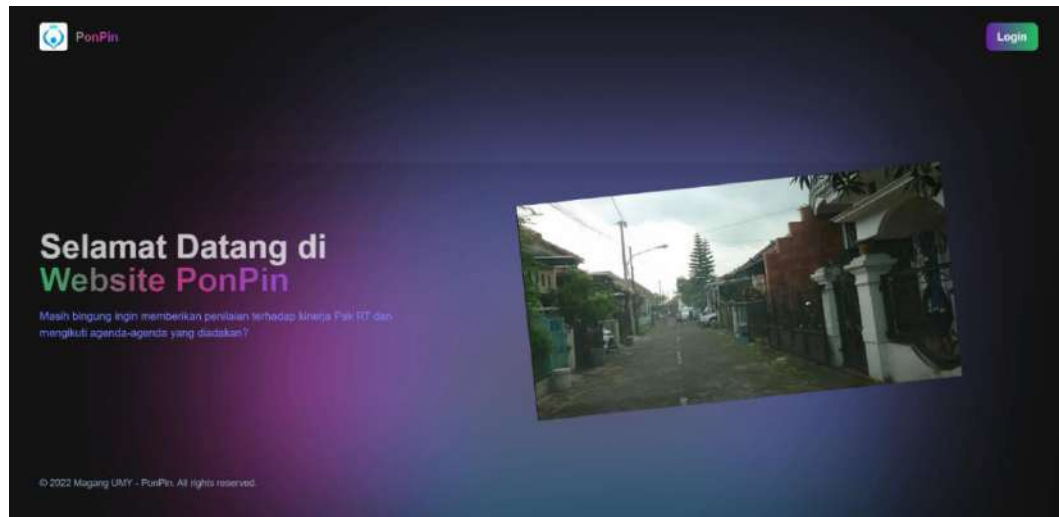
PonPin

Login

Selamat Datang di Website PonPin

Masih bingung ingin memberikan penilaian terhadap kinerja Pak RT dan mengikuti agenda-agenda yang diadakan?

© 2022 Magang UMY - PonPin. All rights reserved.